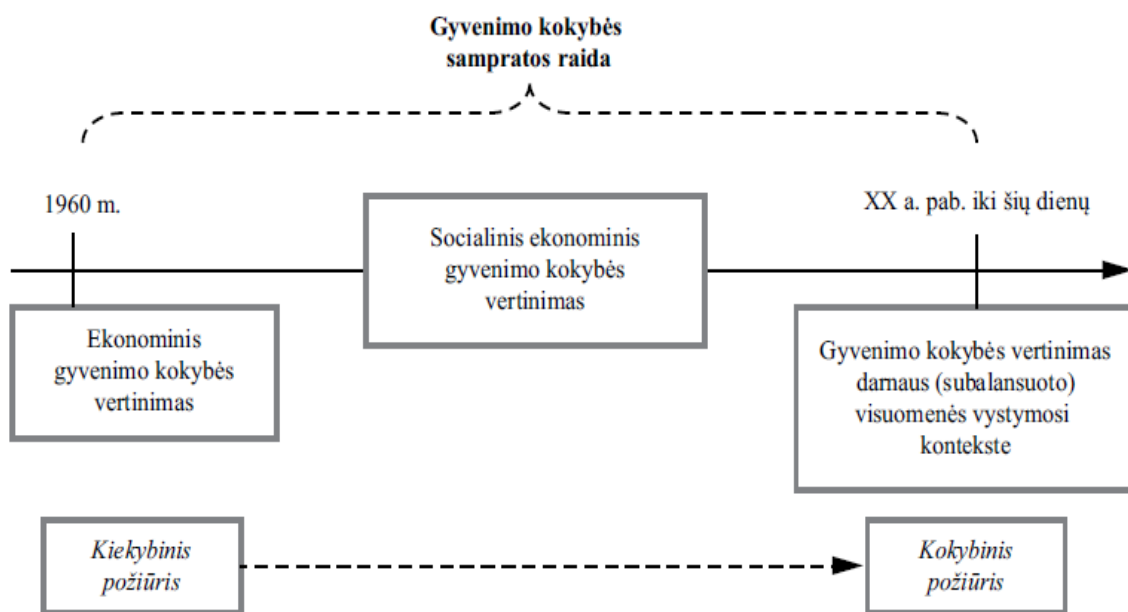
Gyvenimo kokybės sampratos raida

1960 m.

Socialinis ekonominis gyvenimo kokybės vertinimas

XX a. pab. iki šių dienų

Ekonominis gyvenimo kokybės vertinimas

Gyvenimo kokybės vertinimas darnaus (subalansuoto) visuomenės vystymosi kontekste

*Kiekybinis požiūris*

*Kokybinis požiūris*